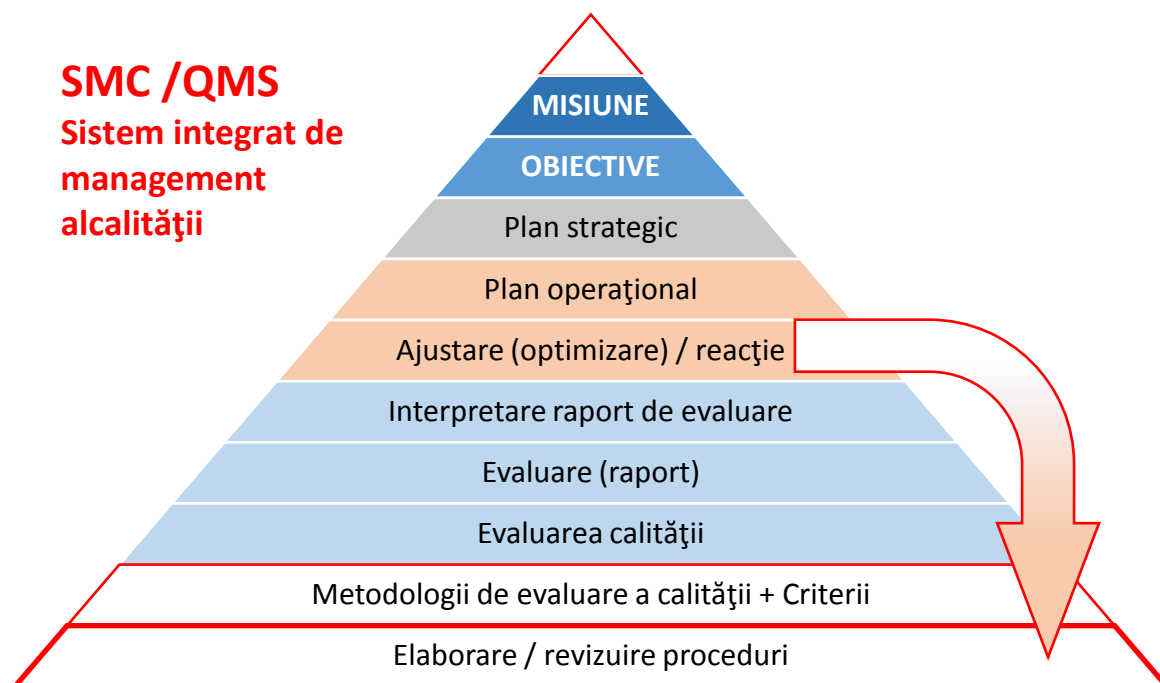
SMC /QMS
Sistem integrat de management alcalităţii

MISIUNE
OBIECTIVE
Plan strategic
Plan operaţional
Ajustare (optimizare) / reacţie
Interpretare raport de evaluare
Evaluare (raport)
Evaluarea calităţii
Metodologii de evaluare a calităţii + Criterii
Elaborare / revizuire proceduri